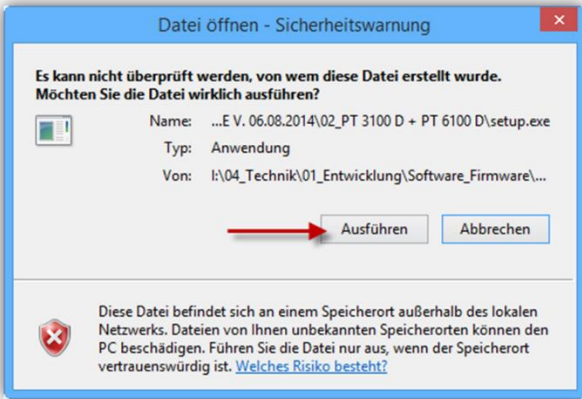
Datei öffnen - Sicherheitswarnung

Es kann nicht überprüft werden, von wem diese Datei erstellt wurde. Möchten Sie die Datei wirklich ausführen?

Name: ...E V. 06.08.2014\02_PT 3100 D + PT 6100 D\setup.exe

Typ: Anwendung

Von: I:\04_Technik\01_Entwicklung\Software_Firmware\...

Ausführen

Abbrechen

Diese Datei befindet sich an einem Speicherort außerhalb des lokalen Netzwerks. Dateien von Ihnen unbekannten Speicherorten können den PC beschädigen. Führen Sie die Datei nur aus, wenn der Speicherort vertrauenswürdig ist. Welches Risiko besteht?